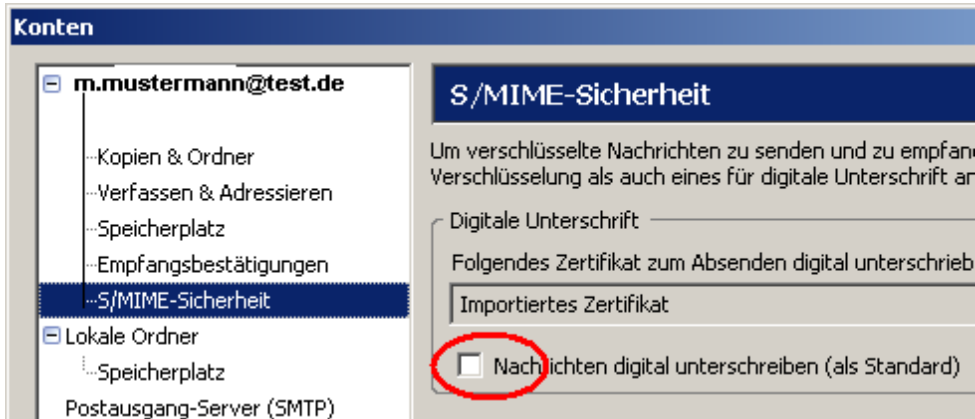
Konten

m.mustermann@test.de

Kopien & Ordner

Verfassen & Adressieren

Speicherplatz

Empfangsbestätigungen

S/MIME-Sicherheit

Lokale Ordner

Speicherplatz

Postausgang-Server (SMTP)

S/MIME-Sicherheit

Um verschlüsselte Nachrichten zu senden und zu empfan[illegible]
Verschlüsselung als auch eines für digitale Unterschrift an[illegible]

Digitale Unterschrift

Folgendes Zertifikat zum Absenden digital unterschreib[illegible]

Importiertes Zertifikat

Nachrichten digital unterschreiben (als Standard)